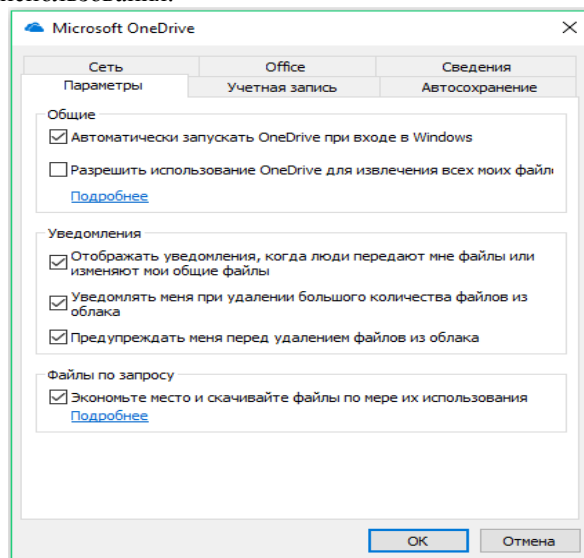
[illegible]

Microsoft OneDrive

×

Сеть | Office | Сведения

Параметры | Учетная запись | Автосохранение

Общие

Автоматически запускать OneDrive при входе в Windows

Разрешить использование OneDrive для извлечения всех моих файл

Подробнее

Уведомления

Отображать уведомления, когда люди передают мне файлы или изменяют мои общие файлы

Уведомлять меня при удалении большого количества файлов из облака

Предупреждать меня перед удалением файлов из облака

Файлы по запросу

Экономьте место и скачивайте файлы по мере их использования

Подробнее

OK

Отмена